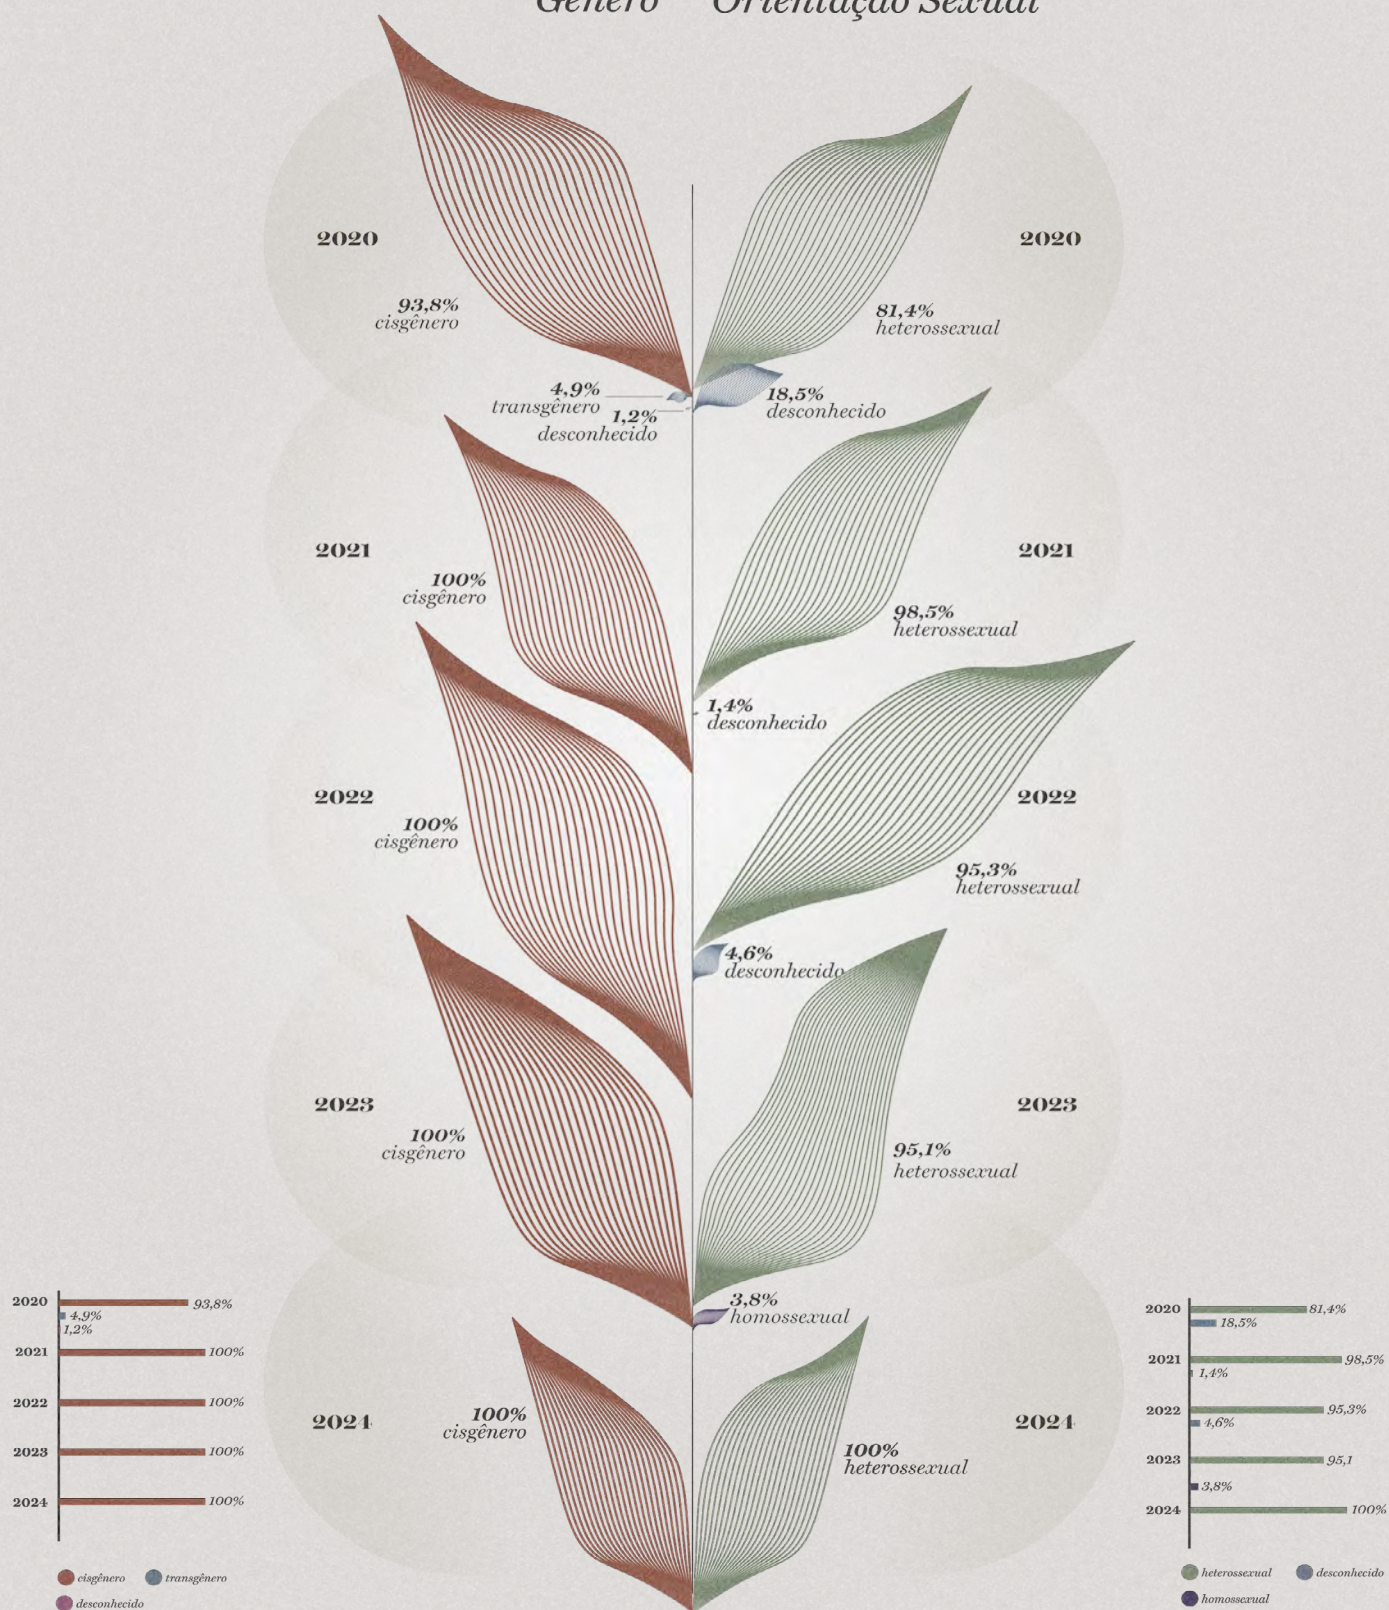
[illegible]ênero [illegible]rientação Sexual

2020

93,8%
cisgênero

4,9%
transgênero

1,2%
desconhecido

2020

81,4%
heterossexual

18,5%
desconhecido

2021

100%
cisgênero

2021

98,5%
heterossexual

1,4%
desconhecido

2022

100%
cisgênero

2022

95,3%
heterossexual

4,6%
desconhecido

2023

100%
cisgênero

2023

95,1%
heterossexual

3,8%
homossexual

2024

100%
cisgênero

2024

100%
heterossexual

2020 93,8% 4,9% 1,2%
2021 100%
2022 100%
2023 100%
2024 100%

cisgênero transgênero desconhecido

2020 81,4% 18,5%
2021 98,5% 1,4%
2022 95,3% 4,6%
2023 95,1 3,8%
2024 100%

heterossexual desconhecido homossexual